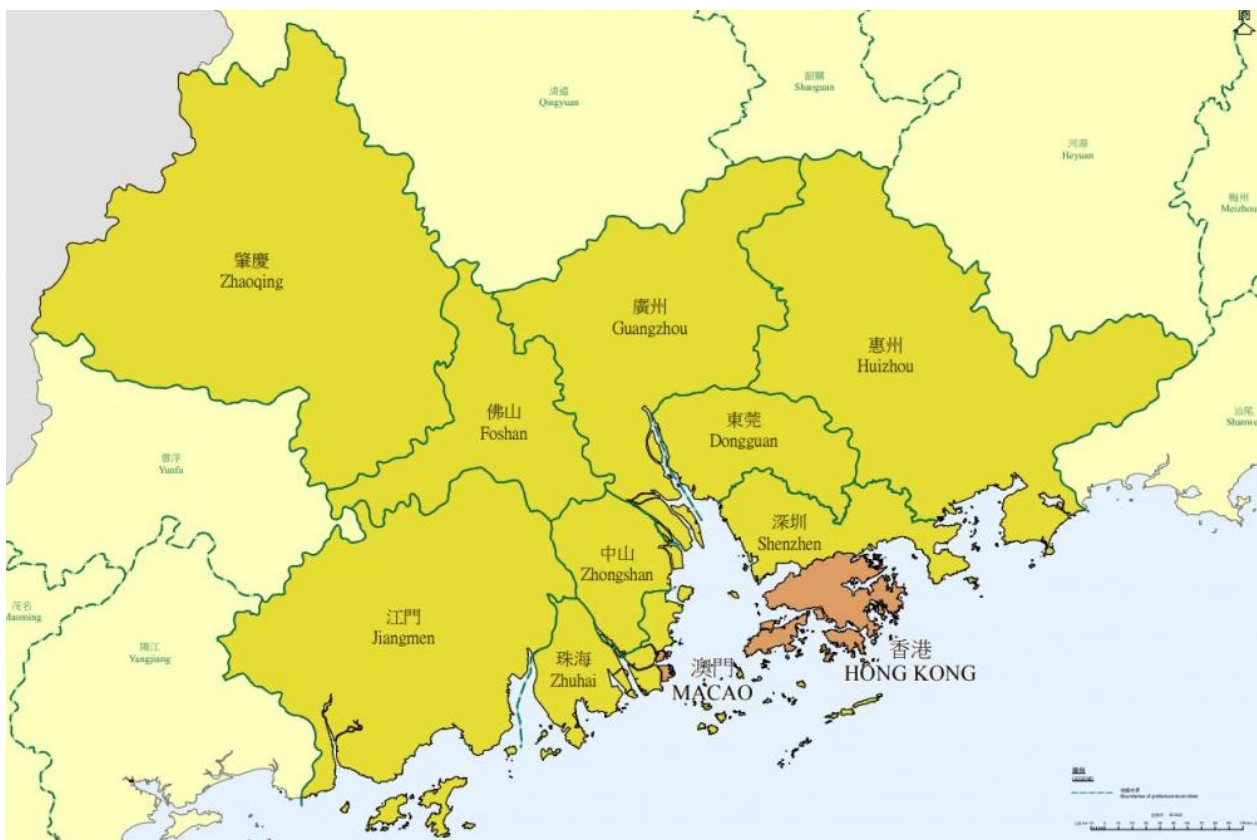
清遠
Qingyuan

韶關
Shaoguan

河源
Heyuan

梅州
Meizhou

肇慶
Zhaoqing

廣州
Guangzhou

惠州
Huizhou

汕尾
Shanwei

佛山
Foshan

東莞
Dongguan

雲浮
Yunfu

深圳
Shenzhen

中山
Zhongshan

茂名
Maoming

江門
Jiangmen

陽江
Yangjiang

珠海
Zhuhai

澳門
MACAO

香港
HONG KONG

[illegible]